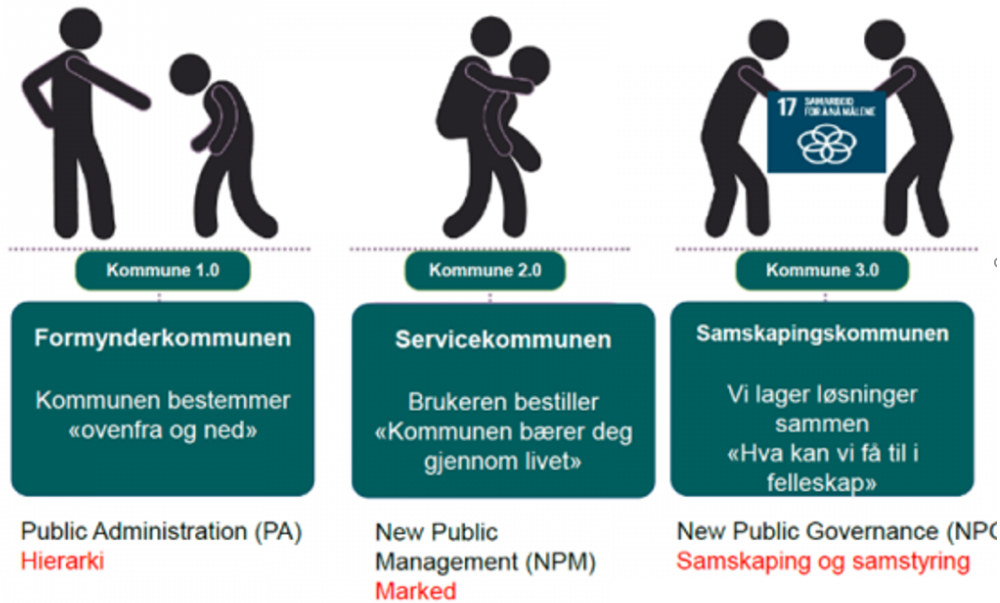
17 SAMARBEID FOR Å NÅ MÅLENE

Kommune 1.0

Formynderkommunen

Kommunen bestemmer «ovenfra og ned»

Public Administration (PA)
Hierarki

Kommune 2.0

Servicekommunen

Brukeren bestiller «Kommunen bærer deg gjennom livet»

New Public Management (NPM)
Marked

Kommune 3.0

Samskapingskommunen

Vi lager løsninger sammen «Hva kan vi få til i felleskap»

New Public Governance (NP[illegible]
Samskaping og samstyring